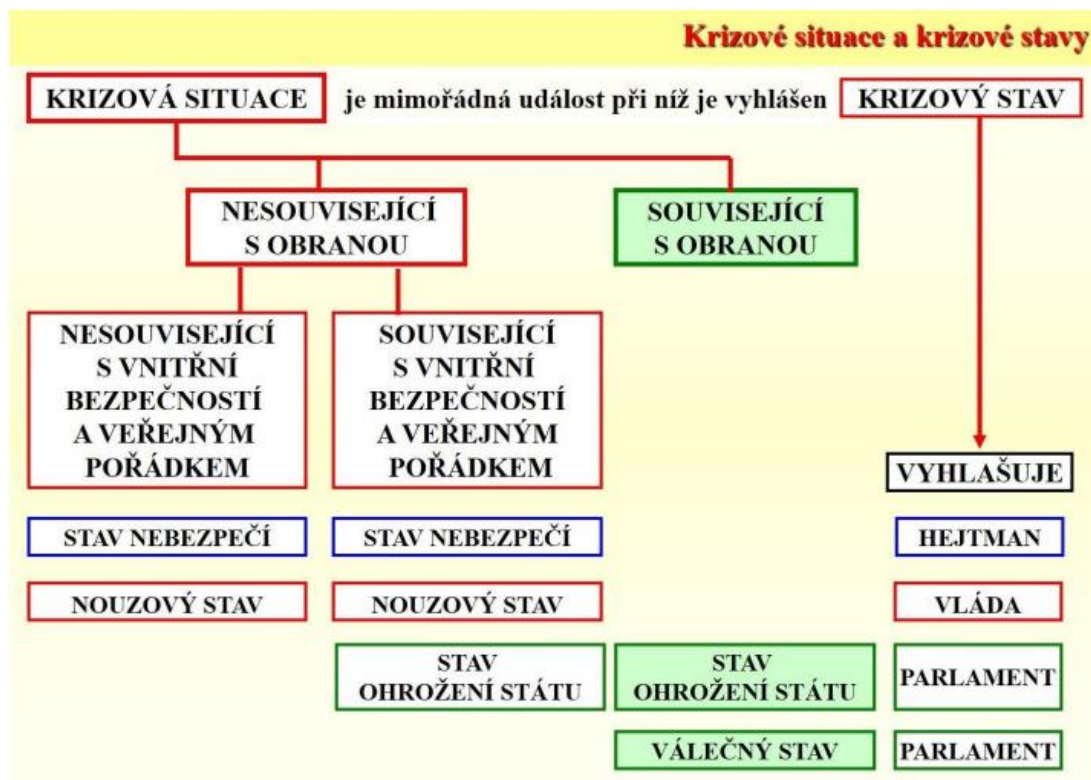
Krizové situace a krizové stavy

KRIZOVÁ SITUACE je mimořádná událost při níž je vyhlášen KRIZOVÝ STAV

NESOUVISEJÍCÍ S OBRANOU

SOUVISEJÍCÍ S OBRANOU

NESOUVISEJÍCÍ S VNITŘNÍ BEZPEČNOSTÍ A VEŘEJNÝM POŘÁDKEM

SOUVISEJÍCÍ S VNITŘNÍ BEZPEČNOSTÍ A VEŘEJNÝM POŘÁDKEM

VYHLAŠUJE

STAV NEBEZPEČÍ

STAV NEBEZPEČÍ

HEJTMAN

NOUZOVÝ STAV

NOUZOVÝ STAV

VLÁDA

STAV OHROŽENÍ STÁTU

STAV OHROŽENÍ STÁTU

PARLAMENT

VÁLEČNÝ STAV

PARLAMENT